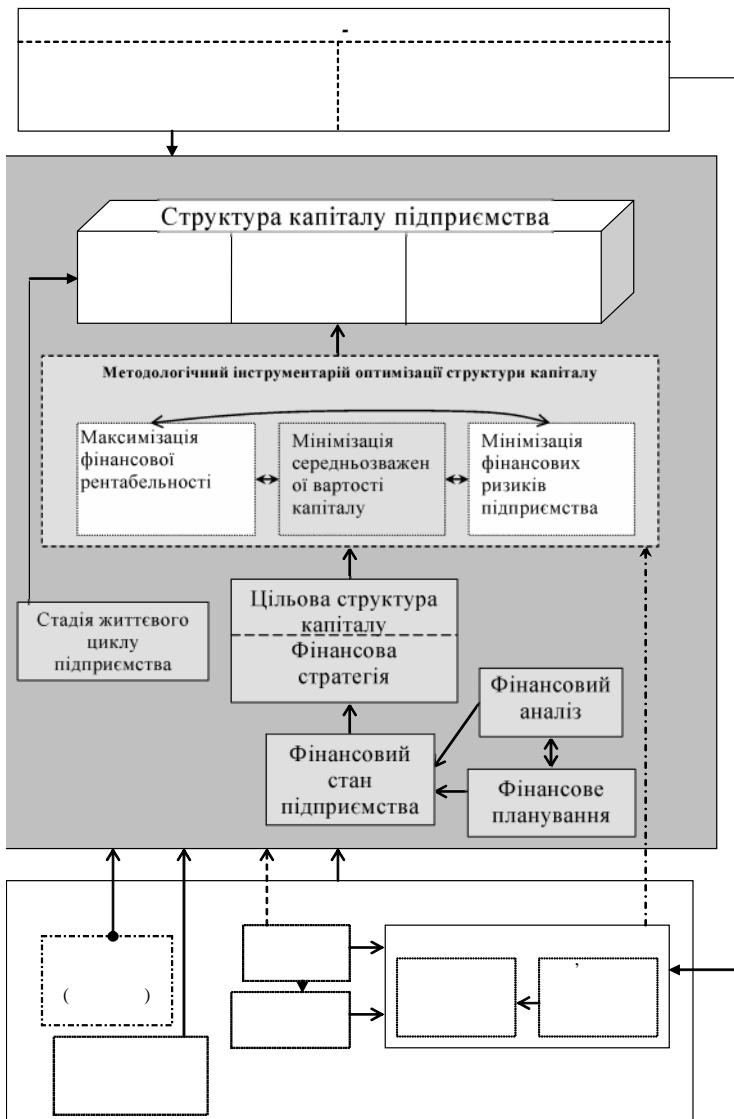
-

Структура капіталу підприємства

Методологічний інструментарій оптимізації структури капіталу

Максимізація фінансової рентабельності

Мінімізація середньозваженої вартості капіталу

Мінімізація фінансових ризиків підприємства

Стадія життєвого циклу підприємства

Цільова структура капіталу

Фінансова стратегія

Фінансовий аналіз

Фінансовий стан підприємства

Фінансове планування

( )

’